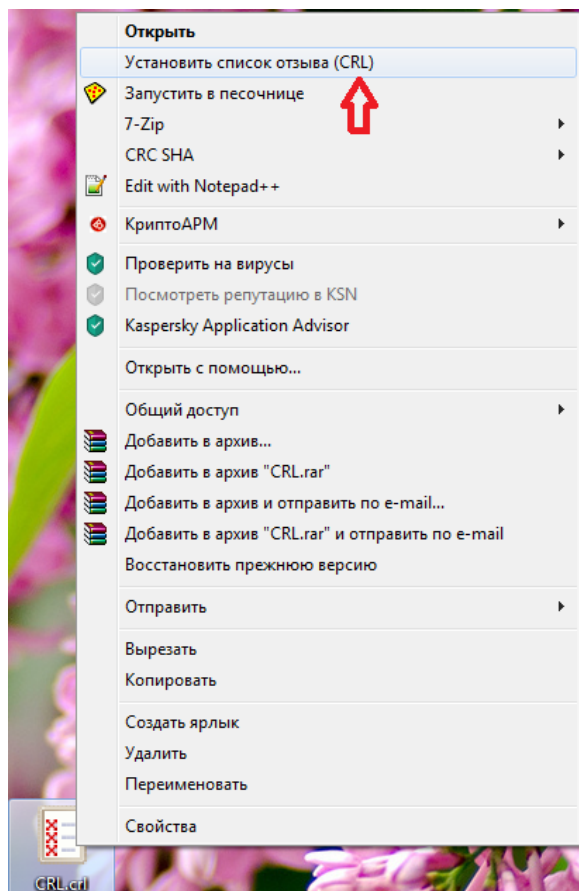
Открыть
Установить список отзыва (CRL)
Запустить в песочнице
7-Zip
CRC SHA
Edit with Notepad++
КриптоАРМ
Проверить на вирусы
Посмотреть репутацию в KSN
Kaspersky Application Advisor
Открыть с помощью...
Общий доступ
Добавить в архив...
Добавить в архив "CRL.rar"
Добавить в архив и отправить по e-mail...
Добавить в архив "CRL.rar" и отправить по e-mail
Восстановить прежнюю версию
Отправить
Вырезать
Копировать
Создать ярлык
Удалить
Переименовать
Свойства

CRL.crl